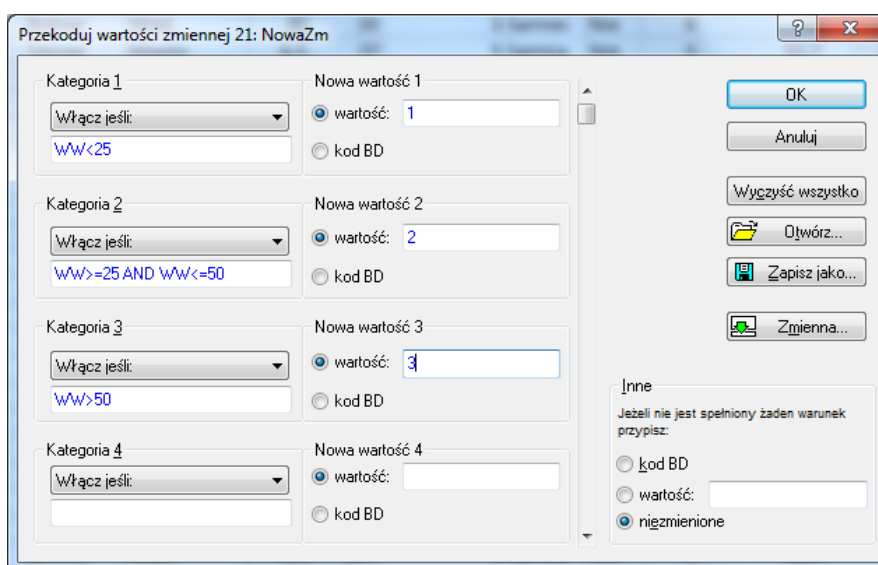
Przekoduj wartości zmiennej 21: NowaZm

?
X

Kategoria 1
Włącz jeśli:
WW<25

Nowa wartość 1
wartość: 1
kod BD

Kategoria 2
Włącz jeśli:
WW>=25 AND WW<=50

Nowa wartość 2
wartość: 2
kod BD

Kategoria 3
Włącz jeśli:
WW>50

Nowa wartość 3
wartość: 3
kod BD

Kategoria 4
Włącz jeśli:

Nowa wartość 4
wartość:
kod BD

OK
Anuluj
Wyczyść wszystko
Otwórz...
Zapisz jako...
Zmienna...

Inne
Jeżeli nie jest spełniony żaden warunek przypisz:
kod BD
wartość:
niezmienione